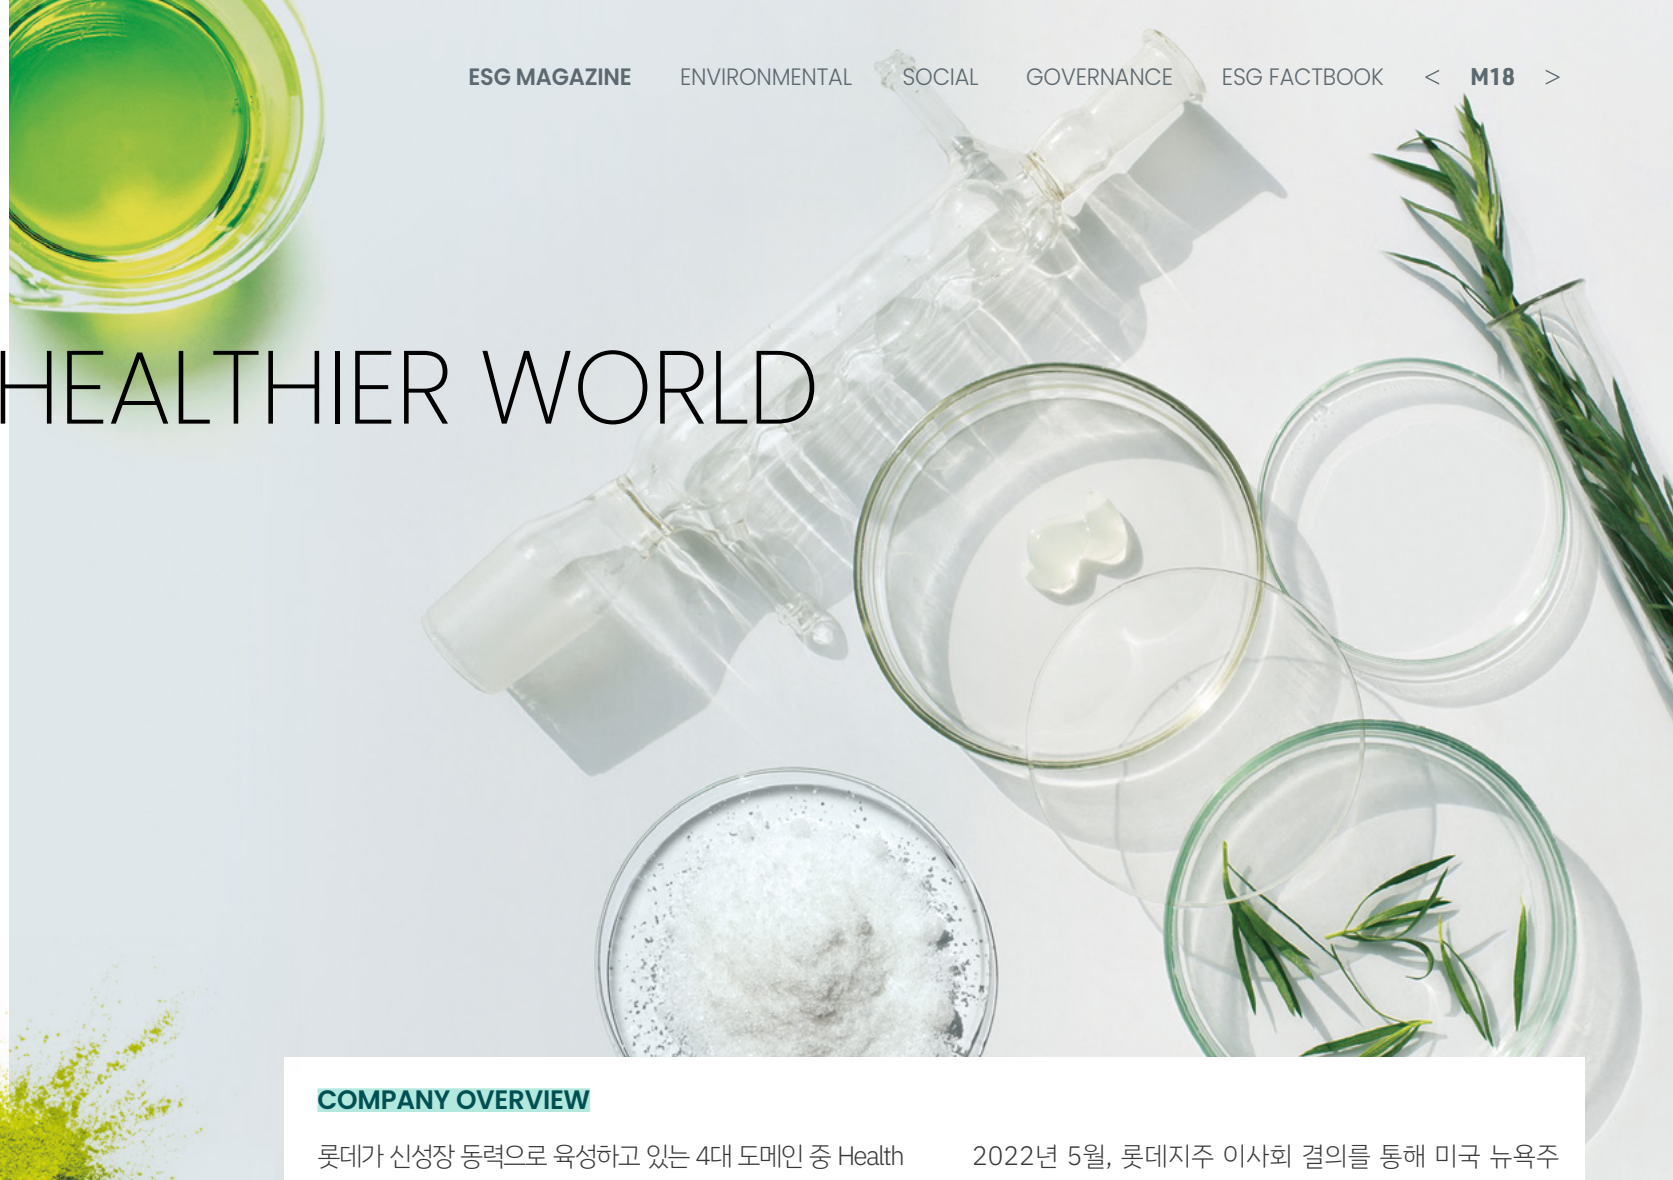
ESG MAGAZINE ENVIRONMENTAL SOCIAL GOVERNANCE ESG FACTBOOK < M18 >

HEALTHIER WORLD

COMPANY OVERVIEW

롯데가 신성장 동력으로 육성하고 있는 4대 도메인 중 Health

2022년 5월, 롯데지주 이사회 결의를 통해 미국 뉴욕주